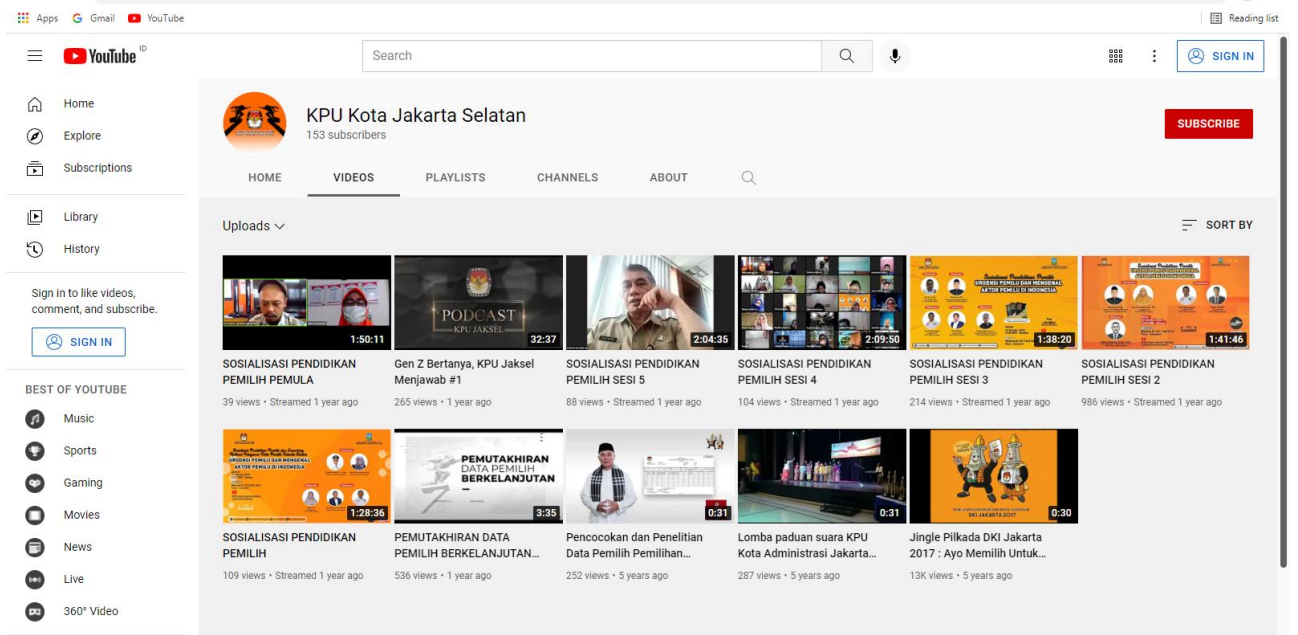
Apps Gmail YouTube

Reading list

YouTube ID

Search

SIGN IN

Home

Explore

Subscriptions

Library

History

Sign in to like videos, comment, and subscribe.

SIGN IN

BEST OF YOUTUBE

Music

Sports

Gaming

Movies

News

Live

360° Video

KPU Kota Jakarta Selatan
153 subscribers

SUBSCRIBE

HOME VIDEOS PLAYLISTS CHANNELS ABOUT

Uploads

SORT BY

1:50:11
SOSIALISASI PENDIDIKAN PEMILIH PEMULA
39 views • Streamed 1 year ago

PODCAST KPU JAKSEL
32:37
Gen Z Bertanya, KPU Jaksel Menjawab #1
265 views • 1 year ago

2:04:35
SOSIALISASI PENDIDIKAN PEMILIH SESI 5
88 views • Streamed 1 year ago

2:09:50
SOSIALISASI PENDIDIKAN PEMILIH SESI 4
104 views • Streamed 1 year ago

URGENSI PEMILU DAN MENGENAL AKTOR PEMILU DI INDONESIA
1:38:20
SOSIALISASI PENDIDIKAN PEMILIH SESI 3
214 views • Streamed 1 year ago

1:41:46
SOSIALISASI PENDIDIKAN PEMILIH SESI 2
986 views • Streamed 1 year ago

URGENSI PEMILU DAN MENGENAL AKTOR PEMILU DI INDONESIA
1:28:36
SOSIALISASI PENDIDIKAN PEMILIH
109 views • Streamed 1 year ago

PEMUTAKHIRAN DATA PEMILIH BERKELANJUTAN
3:35
PEMUTAKHIRAN DATA PEMILIH BERKELANJUTAN...
536 views • 1 year ago

0:31
Pencocokan dan Penelitian Data Pemilih Pemilihan...
252 views • 5 years ago

0:31
Lomba paduan suara KPU Kota Administrasi Jakarta...
287 views • 5 years ago

DKI JAKARTA 2017
0:30
Jingle Pilkada DKI Jakarta 2017 : Ayo Memilih Untuk...
13K views • 5 years ago